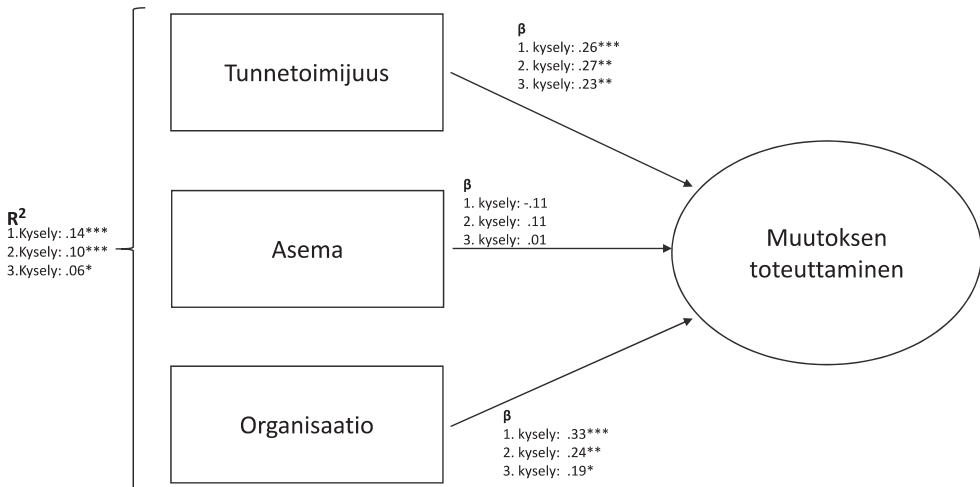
$R^2$
1.Kysely: .14***
2.Kysely: .10***
3.Kysely: .06*

Tunnetoimijuus

β
1. kysely: .26***
2. kysely: .27**
3. kysely: .23**

Asema

β
1. kysely: -.11
2. kysely: .11
3. kysely: .01

Organisaatio

β
1. kysely: .33***
2. kysely: .24**
3. kysely: .19*

Muutoksen toteuttaminen